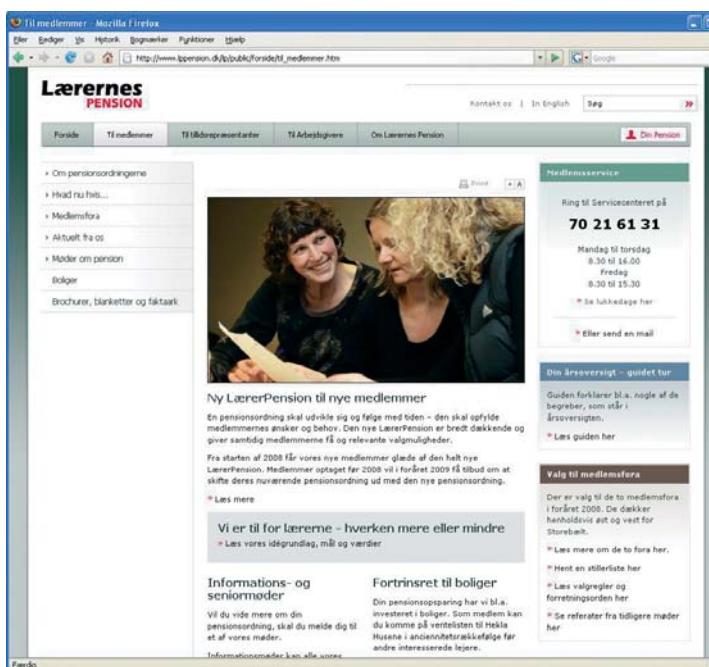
Til medlemmer - Mozilla Firefox

Filer Rediger Vis Historik Bogmærker Funktioner Hjælp

http://www.lppension.dk/lp/public/forside/til_medlemmer.htm

Google

Lærernes PENSION

Kontakt os | In English Søg »

Forside Til medlemmer Til tillidsrepræsentanter Til Arbejdsgivere Om Lærernes Pension Din Pension

› Om pensionsordningerne
› Hvad nu hvis...
› Medlemsfora
› Aktuelt fra os
› Møder om pension
Boliger
Brochurer, blanketter og faktaark

Print A A

Ny LærerPension til nye medlemmer

En pensionsordning skal udvikle sig og følge med tiden – den skal opfylde medlemmernes ønsker og behov. Den nye LærerPension er bredt dækkende og giver samtidig medlemmerne få og relevante valgmuligheder.

Fra starten af 2008 får vores nye medlemmer glæde af den helt nye LærerPension. Medlemmer optaget før 2008 vil i foråret 2009 få tilbud om at skifte deres nuværende pensionsordning ud med den nye pensionsordning.

» Læs mere

Vi er til for lærerne - hverken mere eller mindre

» Læs vores idégrundlag, mål og værdier

Informations- og seniormøder

Vil du vide mere om din pensionsordning, skal du melde dig til et af vores møder.

Informationsmøder kan alle vores

Fortrinsret til boliger

Din pensionsopsparing har vi bl.a. investeret i boliger. Som medlem kan du komme på ventelisten til Hekla Husene i anciennitetsrækkefølge før andre interesserede lejere.

Medlemsservice

Ring til Servicecenteret på

70 21 61 31

Mandag til torsdag
8.30 til 16.00
Fredag
8.30 til 15.30

» Se lukkedage her

» Eller send en mail

Din årsoversigt – guidet tur

Guiden forklarer bl.a. nogle af de begreber, som står i årsoversigten.

» Læs guiden her

Valg til medlemsfora

Der er valg til de to medlemsfora i foråret 2008. De dækker henholdsvis øst og vest for Storebælt.

» Læs mere om de to fora her.

» Hent en stillerliste her

» Læs valgregler og forretningsorden her

» Se referater fra tidligere møder her

Færdig